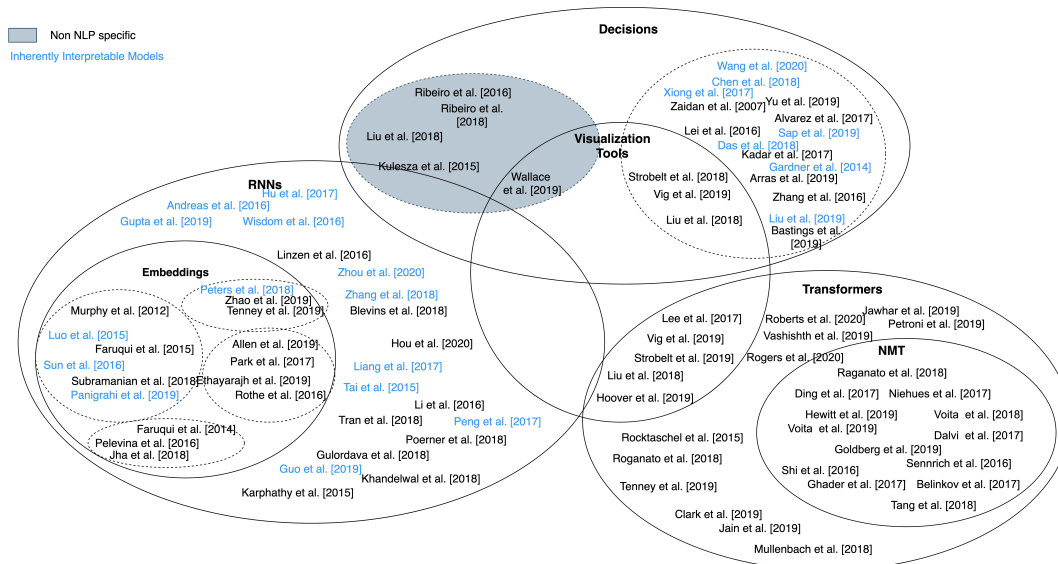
Non NLP specific
Inherently Interpretable Models

Decisions

Wang et al. [2020]
Chen et al. [2018]
Xiong et al. [2017]
Zaidan et al. [2007]
Yu et al. [2019]
Alvarez et al. [2017]
Lei et al. [2016]
Sap et al. [2019]
Das et al. [2018]
Kadar et al. [2017]
Gardner et al. [2014]
Arras et al. [2019]
Zhang et al. [2016]
Liu et al. [2019]
Bastings et al. [2019]

Ribeiro et al. [2016]
Ribeiro et al. [2018]
Liu et al. [2018]
Kulesza et al. [2015]

Visualization Tools
Wallace et al. [2019]
Strobelt et al. [2018]
Vig et al. [2019]
Liu et al. [2018]

RNNs
Hu et al. [2017]
Andreas et al. [2016]
Gupta et al. [2019]
Wisdom et al. [2016]
Linzen et al. [2016]
Zhou et al. [2020]
Zhang et al. [2018]
Blevins et al. [2018]
Hou et al. [2020]
Liang et al. [2017]
Tai et al. [2015]
Li et al. [2016]
Tran et al. [2018]
Peng et al. [2017]
Poerner et al. [2018]
Gulordava et al. [2018]
Guo et al. [2019]
Khandelwal et al. [2018]
Karphathy et al. [2015]

Embeddings
Peters et al. [2018]
Zhao et al. [2019]
Tenney et al. [2019]
Murphy et al. [2012]
Luo et al. [2015]
Faruqui et al. [2015]
Sun et al. [2016]
Allen et al. [2019]
Park et al. [2017]
Subramanian et al. [2018]
Ethayarajh et al. [2019]
Panigrahi et al. [2019]
Rothe et al. [2016]
Faruqui et al. [2014]
Pelevina et al. [2016]
Jha et al. [2018]

Transformers
Lee et al. [2017]
Roberts et al. [2020]
Jawhar et al. [2019]
Petroni et al. [2019]
Vig et al. [2019]
Vashishth et al. [2019]
Strobelt et al. [2019]
Rogers et al. [2020]
Liu et al. [2018]
Hoover et al. [2019]
Rocktaschel et al. [2015]
Roganato et al. [2018]
Tenney et al. [2019]
Clark et al. [2019]
Jain et al. [2019]
Mullenbach et al. [2018]

NMT
Raganato et al. [2018]
Ding et al. [2017]
Niehues et al. [2017]
Hewitt et al. [2019]
Voita et al. [2018]
Voita et al. [2019]
Dalvi et al. [2017]
Goldberg et al. [2019]
Shi et al. [2016]
Sennrich et al. [2016]
Ghader et al. [2017]
Belinkov et al. [2017]
Tang et al. [2018]